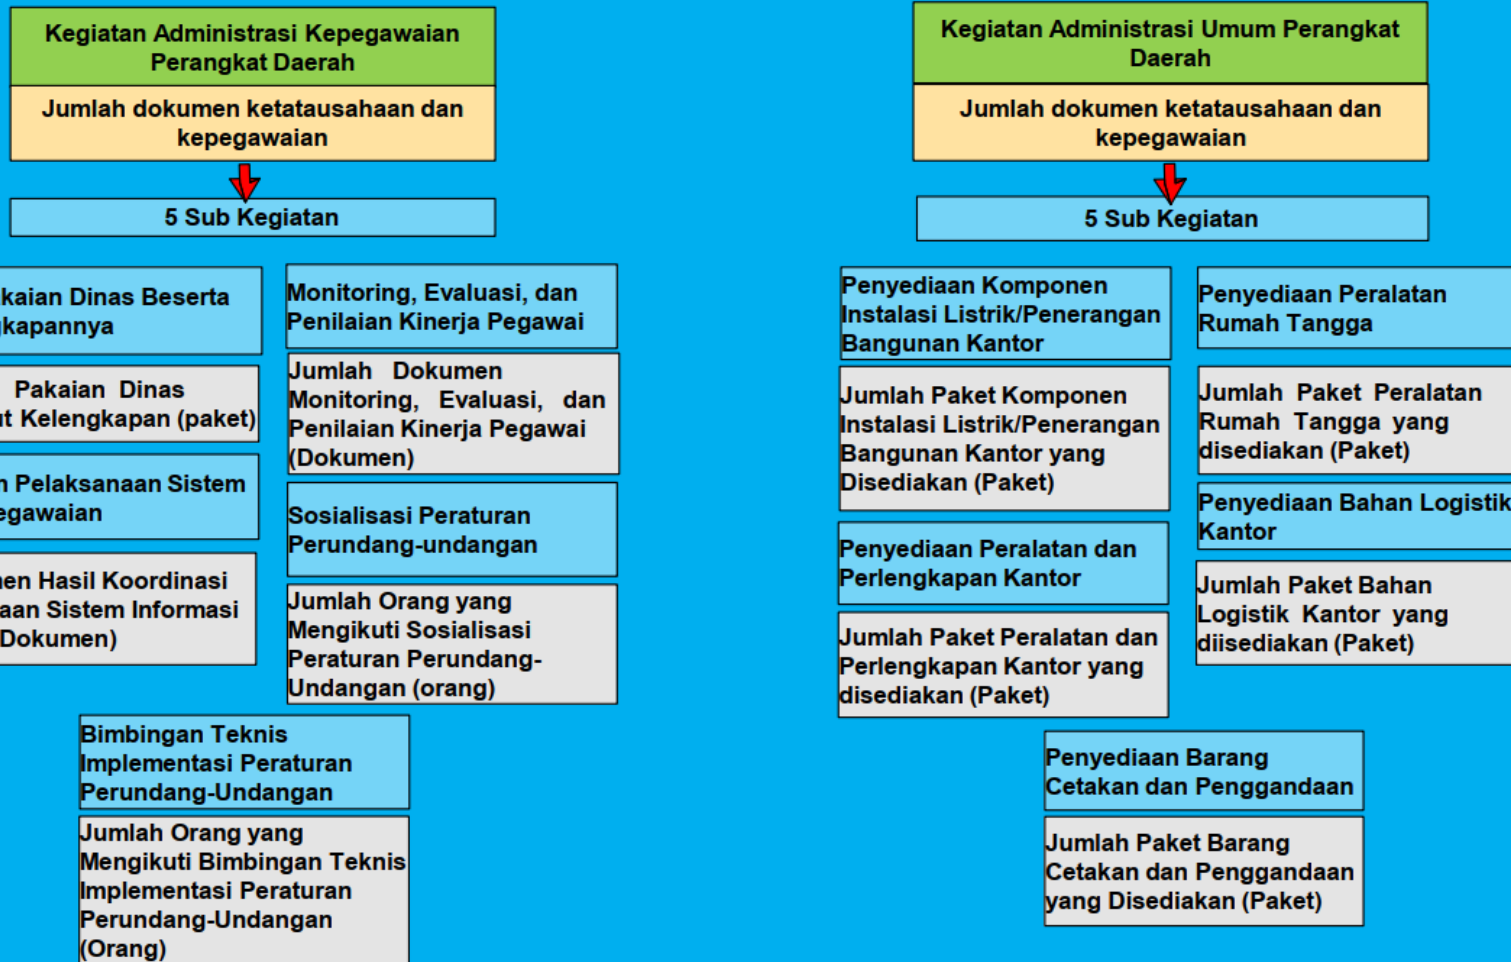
Kegiatan Administrasi Kepegawaian Perangkat Daerah

Jumlah dokumen ketatausahaan dan kepegawaian

5 Sub Kegiatan

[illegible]kaian Dinas Beserta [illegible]kapannya

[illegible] Pakaian Dinas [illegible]t Kelengkapan (paket)

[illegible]n Pelaksanaan Sistem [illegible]egawaian

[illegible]nen Hasil Koordinasi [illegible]aan Sistem Informasi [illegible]Dokumen)

Monitoring, Evaluasi, dan Penilaian Kinerja Pegawai

Jumlah Dokumen Monitoring, Evaluasi, dan Penilaian Kinerja Pegawai (Dokumen)

Sosialisasi Peraturan Perundang-undangan

Jumlah Orang yang Mengikuti Sosialisasi Peraturan Perundang-Undangan (orang)

Bimbingan Teknis Implementasi Peraturan Perundang-Undangan

Jumlah Orang yang Mengikuti Bimbingan Teknis Implementasi Peraturan Perundang-Undangan (Orang)

Kegiatan Administrasi Umum Perangkat Daerah

Jumlah dokumen ketatausahaan dan kepegawaian

5 Sub Kegiatan

Penyediaan Komponen Instalasi Listrik/Penerangan Bangunan Kantor

Jumlah Paket Komponen Instalasi Listrik/Penerangan Bangunan Kantor yang Disediakan (Paket)

Penyediaan Peralatan dan Perlengkapan Kantor

Jumlah Paket Peralatan dan Perlengkapan Kantor yang disediakan (Paket)

Penyediaan Peralatan Rumah Tangga

Jumlah Paket Peralatan Rumah Tangga yang disediakan (Paket)

Penyediaan Bahan Logistik Kantor

Jumlah Paket Bahan Logistik Kantor yang diisediakan (Paket)

Penyediaan Barang Cetakan dan Penggandaan

Jumlah Paket Barang Cetakan dan Penggandaan yang Disediakan (Paket)